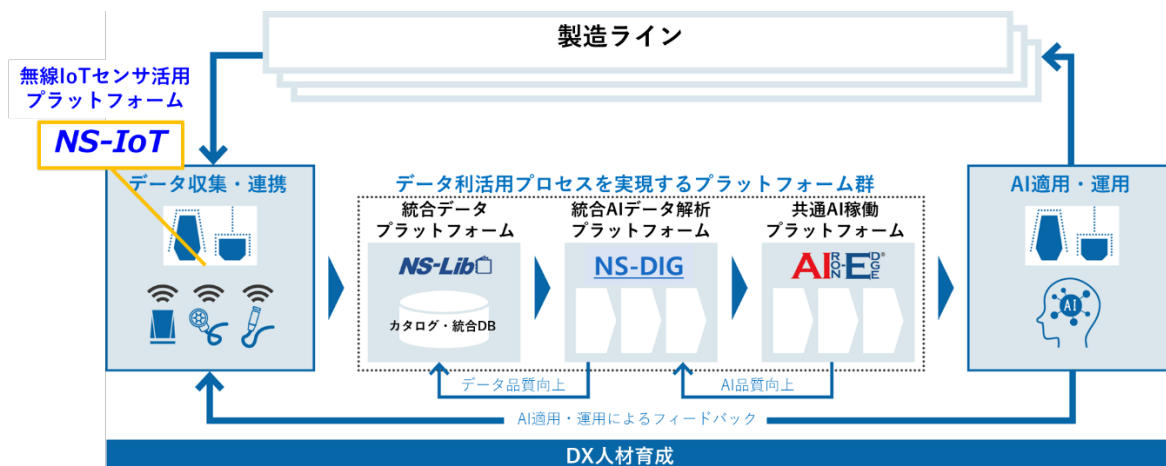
製造ライン

無線IoTセンサ活用プラットフォーム

NS-IoT

データ収集・連携

データ利活用プロセスを実現するプラットフォーム群

統合データプラットフォーム

NS-Lib

カタログ・統合DB

統合AIデータ解析プラットフォーム

NS-DIG

共通AI稼働プラットフォーム

AI RON EDGE

AI適用・運用

AI

データ品質向上

AI品質向上

AI適用・運用によるフィードバック

DX人材育成